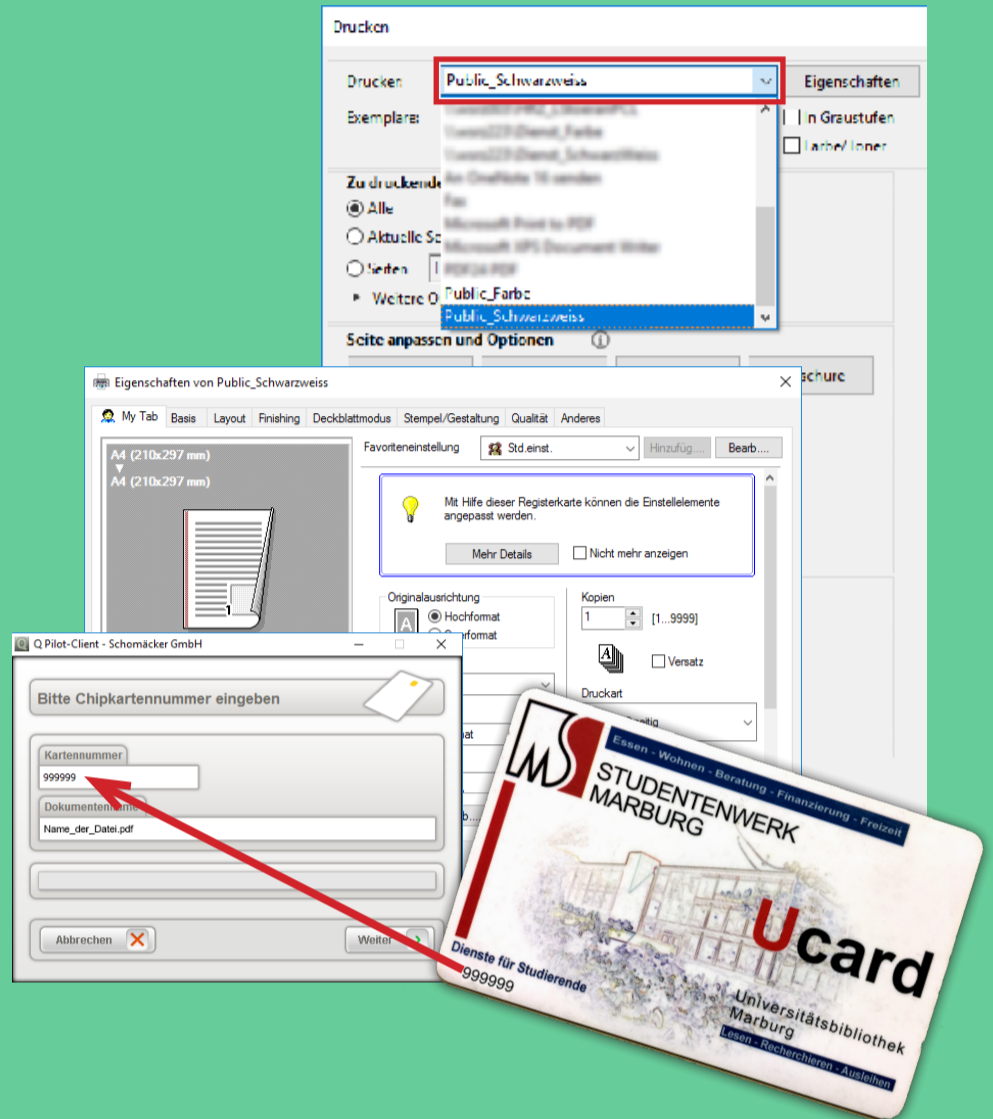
Drucken

Drucken
Public_Schwarzweiss
Eigenschaften
Exemplare
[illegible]
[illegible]
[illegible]
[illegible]
Fax
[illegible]
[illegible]
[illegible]
Public_Farbe
Public_Schwarzweiss
In Graustufen
Farbe/Linien
Zu druckende
Alle
Aktuelle Se
Seiten
Weitere O
Seite anpassen und Optionen
schüre

Eigenschaften von Public_Schwarzweiss
My Tab
Basis
Layout
Finishing
Deckblattmodus
Stempel/Gestaltung
Qualität
Anderes
A4 (210x297 mm)
A4 (210x297 mm)
Favoriteneinstellung
Std.einst.
Hinzufüg...
Bearb....
Mit Hilfe dieser Registerkarte können die Einstellelemente angepasst werden.
Mehr Details
Nicht mehr anzeigen
Originalausrichtung
Hochformat
Querformat
Kopien
1
[1...9999]
Versatz
Druckart

Q Pilot-Client - Schomäcker GmbH
Bitte Chipkartennummer eingeben
Kartennummer
999999
Dokumentenname
Name_der_Datei.pdf
Abbrechen
Weiter

Essen - Wohnen - Beratung - Finanzierung - Freizeit
STUDENTENWERK MARBURG
Ucard
Dienste für Studierende
999999
Universitätsbibliothek Marburg
Lesen - Recherchieren - Ausleihen